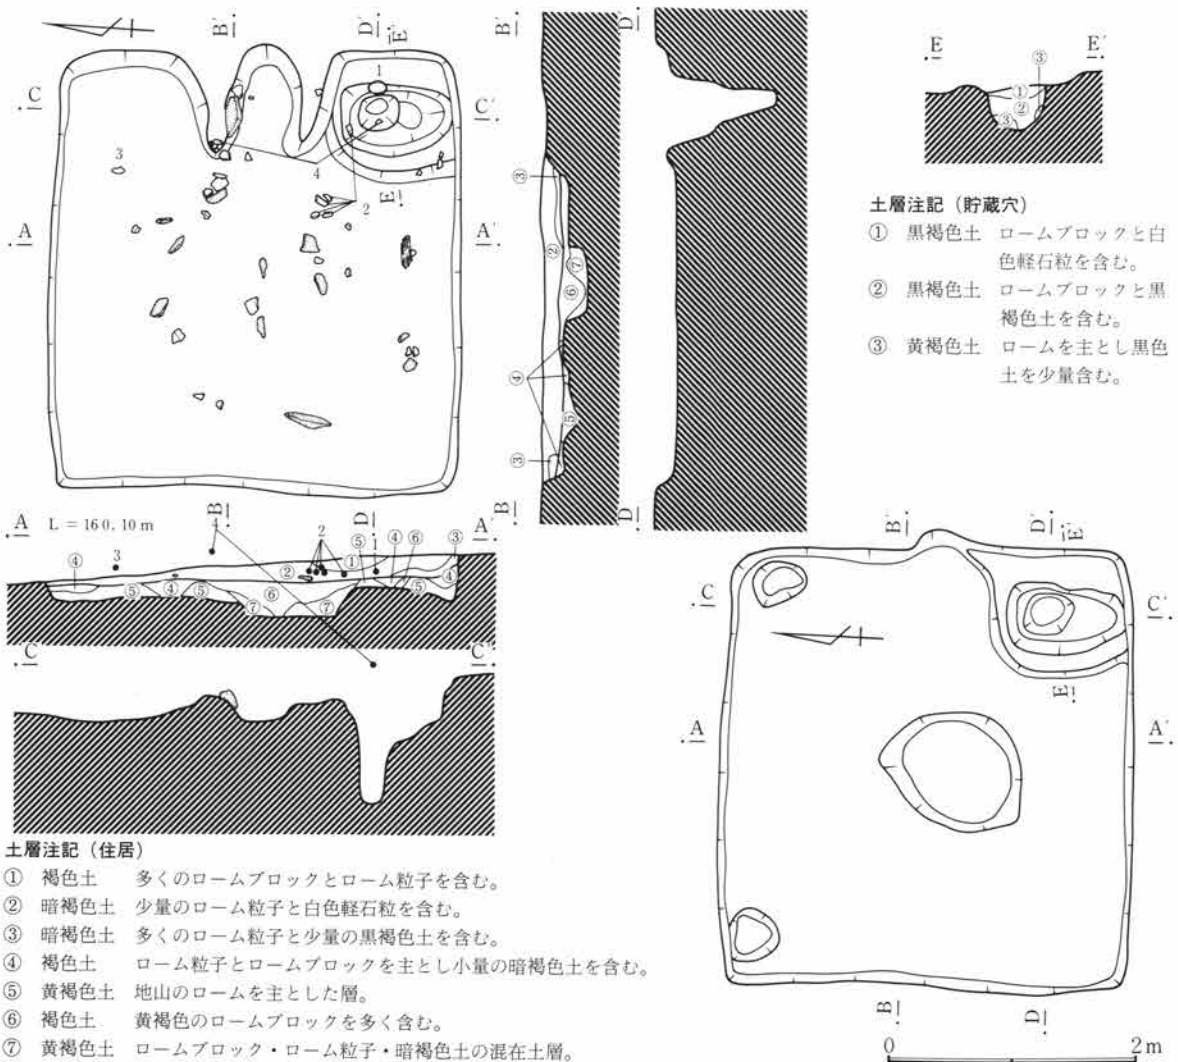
B
D
E
C
C'
1
3
4
E'
2
A
A'
B'
D'
③
②
⑦
⑥
④
⑤
③
B
D

E
E'
③
①
②
③

土層注記（貯蔵穴）
① 黒褐色土 ロームブロックと白色軽石粒を含む。
② 黒褐色土 ロームブロックと黒褐色土を含む。
③ 黄褐色土 ロームを主とし黒色土を少量含む。

A L = 160.10 m
B
4
3
2
D
① ⑤ ④ ⑥ ③
A'
④
② ⑤ ④ ⑤ ⑥ ⑦ ⑤ ④
C
C'

B'
D'
E'
C
C'
E
A
A'
B
D

土層注記（住居）
① 褐色土 多くのロームブロックとローム粒子を含む。
② 暗褐色土 少量のローム粒子と白色軽石粒を含む。
③ 暗褐色土 多くのローム粒子と少量の黒褐色土を含む。
④ 褐色土 ローム粒子とロームブロックを主とし小量の暗褐色土を含む。
⑤ 黄褐色土 地山のロームを主とした層。
⑥ 褐色土 黄褐色のロームブロックを多く含む。
⑦ 黄褐色土 ロームブロック・ローム粒子・暗褐色土の混在土層。

0 2 m